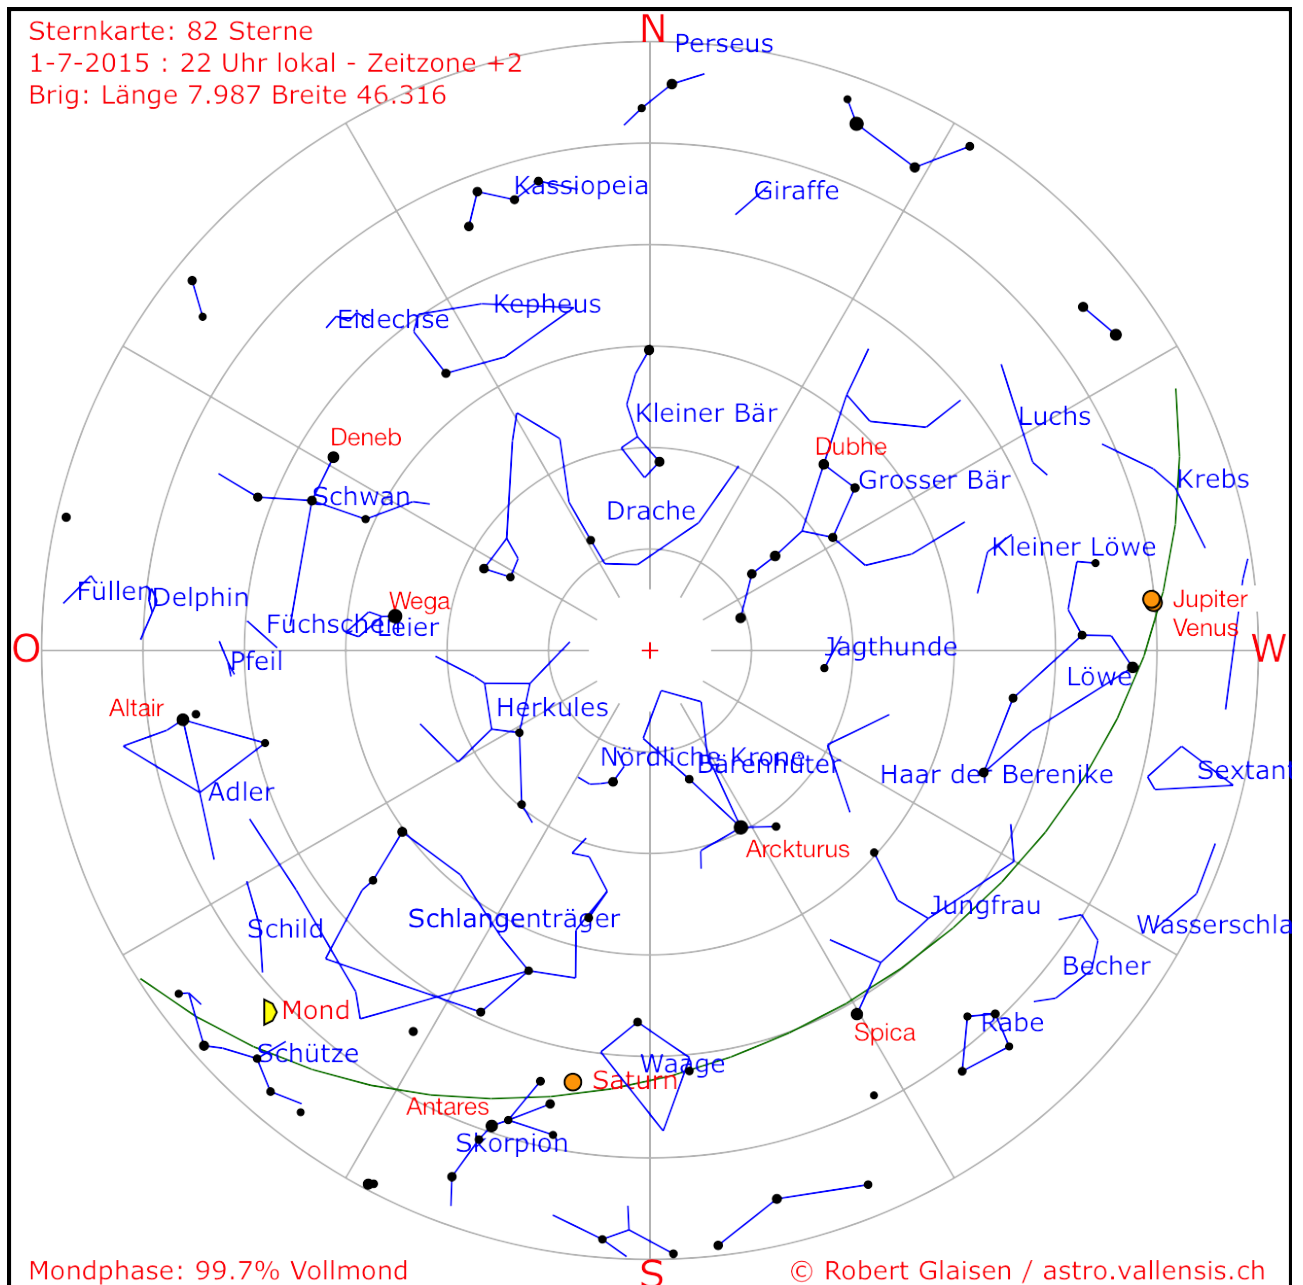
Sternkarte: 82 Sterne
1-7-2015 : 22 Uhr lokal - Zeitzone +2
Brig: Länge 7.987 Breite 46.316

N
Perseus
Kassiopeia
Giraffe
Eidechse
Kepheus
Kleiner Bär
Luchs
Dubhe
Grosser Bär
Krebs
Deneb
Schwan
Drache
Kleiner Löwe
Füllen
Delphin
Wega
Füchschen
Leier
Jupiter
Venus
O
Pfeil
+
Jagthunde
W
Löwe
Altair
Herkules
Nördliche Krone
Bärenhüter
Haar der Berenike
Sextant
Adler
Arcturus
Jungfrau
Wasserschla
Schild
Schlangenträger
Becher
Mond
Rabe
Spica
Schütze
Waage
Saturn
Antares
Skorpion
Mondphase: 99.7% Vollmond
S
© Robert Glaisen / astro.vallensis.ch